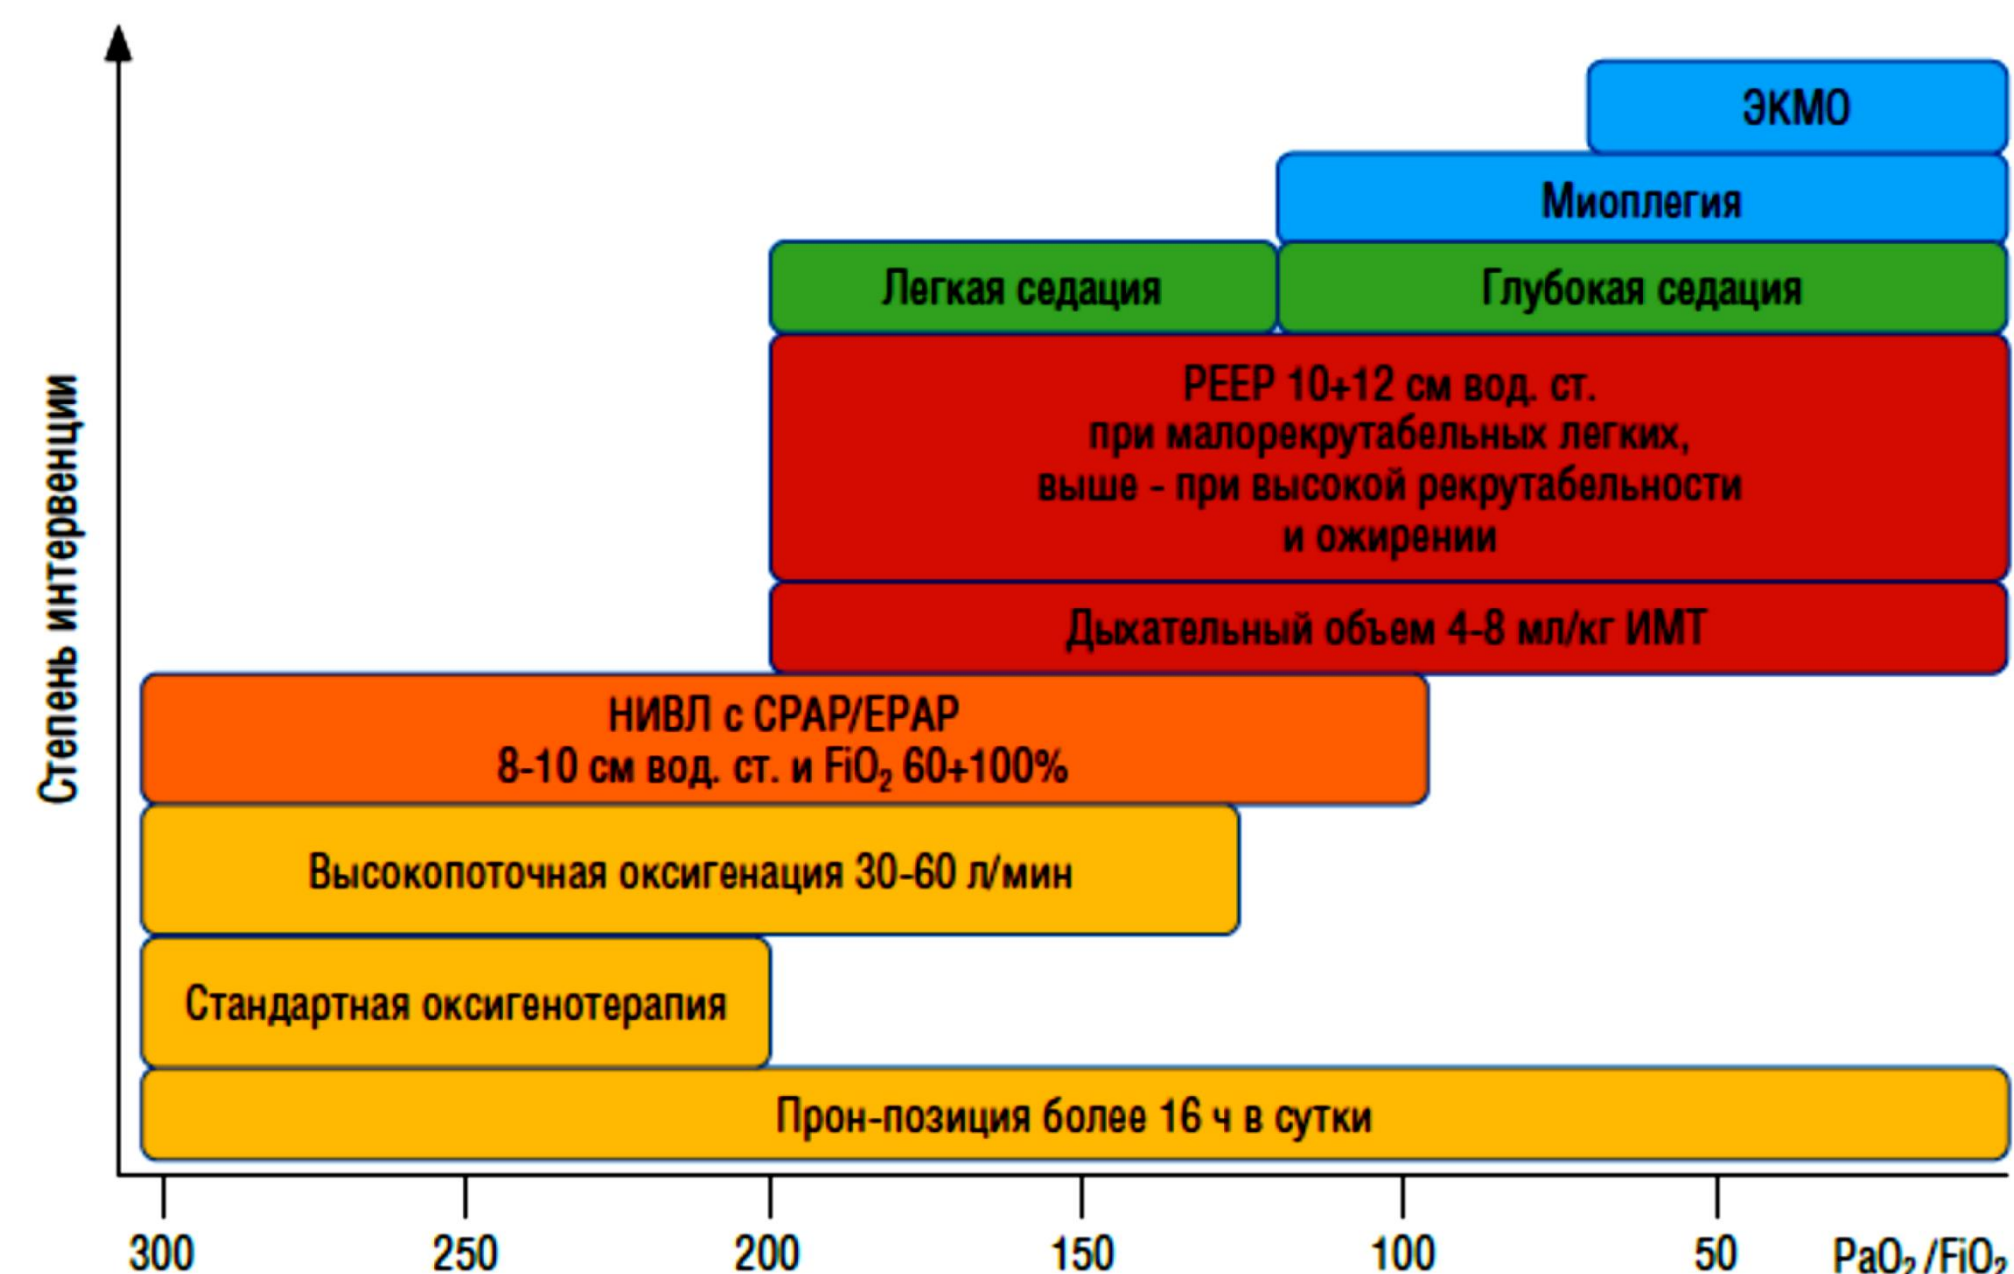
Степень интервенции

ЭКМО

Миоплегия

Легкая седация

Глубокая седация

PEEP 10÷12 см вод. ст.
при малорекрутабельных легких,
выше - при высокой рекрутабельности
и ожирении

Дыхательный объем 4-8 мл/кг ИМТ

НИВЛ с CPAP/EPAP
8-10 см вод. ст. и $FiO_2$ 60÷100%

Высокопоточная оксигенация 30-60 л/мин

Стандартная оксигенотерапия

Прон-позиция более 16 ч в сутки

300 250 200 150 100 50 $PaO_2/FiO_2$